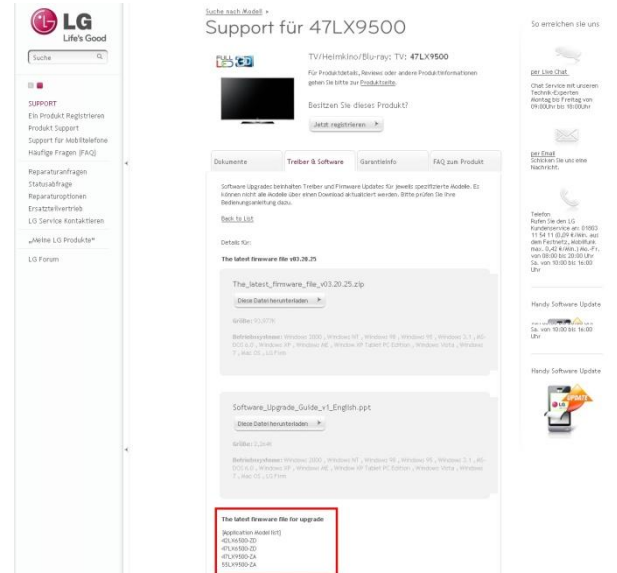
LG
Life's Good

Suche

SUPPORT
Ein Produkt Registrieren
Produkt Support
Support für Mobiltelefone
Häufige Fragen (FAQ)

Reparaturanfragen
Statusabfrage
Reparaturoptionen
Ersatzteilvertrieb
LG Service Kontaktieren

„Meine LG Produkte"

LG Forum

Suche nach Modell »
Support für 47LX9500

TV/Heimkino/Blu-ray: TV: 47LX9500

Für Produktdetails, Reviews oder andere Produktinformationen gehen Sie bitte zur Produktseite.

Besitzen Sie dieses Produkt?

Jetzt registrieren

Dokumente | Treiber & Software | Garantieinfo | FAQ zum Produkt

Software Upgrades beinhalten Treiber und Firmware Updates für jeweils spezifizierte Modelle. Es können nicht alle Modelle über einen Download aktualisiert werden. Bitte prüfen Sie Ihre Bedienungsanleitung dazu.

Back to List

Details für:

The latest firmware file v03.20.25

The_latest_firmware_file_v03.20.25.zip

Diese Datei herunterladen

Größe: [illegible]

Betriebssysteme: Windows 2000, Windows NT, Windows 98, Windows 95, Windows 3.1, MS-DOS 6.0, Windows XP, Windows ME, Windows XP Tablet PC Edition, Windows Vista, Windows 7, Mac OS, LG Firm

Software_Upgrade_Guide_v1_English.ppt

Diese Datei herunterladen

Größe: 2,2mb

Betriebssysteme: Windows 2000, Windows NT, Windows 98, Windows 95, Windows 3.1, MS-DOS 6.0, Windows XP, Windows ME, Windows XP Tablet PC Edition, Windows Vista, Windows 7, Mac OS, LG Firm

The latest firmware file for upgrade
[Application Model list]
42LX6500-ZD
47LX6500-ZD
47LX9500-ZA
55LX9500-ZA

So erreichen sie uns

per Live Chat
Chat Service mit unseren Technik-Experten Montag bis Freitag von 09:00Uhr bis 18:00Uhr

per Email
Schicken Sie uns eine Nachricht.

Telefon
Rufen Sie den LG Kundenservice an: 01803 11 54 11 (0,09 €/Min. aus dem Festnetz, Mobilfunk max. 0,42 €/Min.) Mo.-Fr. von 08:00 bis 20:00 Uhr Sa. von 10:00 bis 16:00 Uhr

Handy Software Update
Sa. von 10:00 bis 16:00 Uhr

Handy Software Update
UPDATE